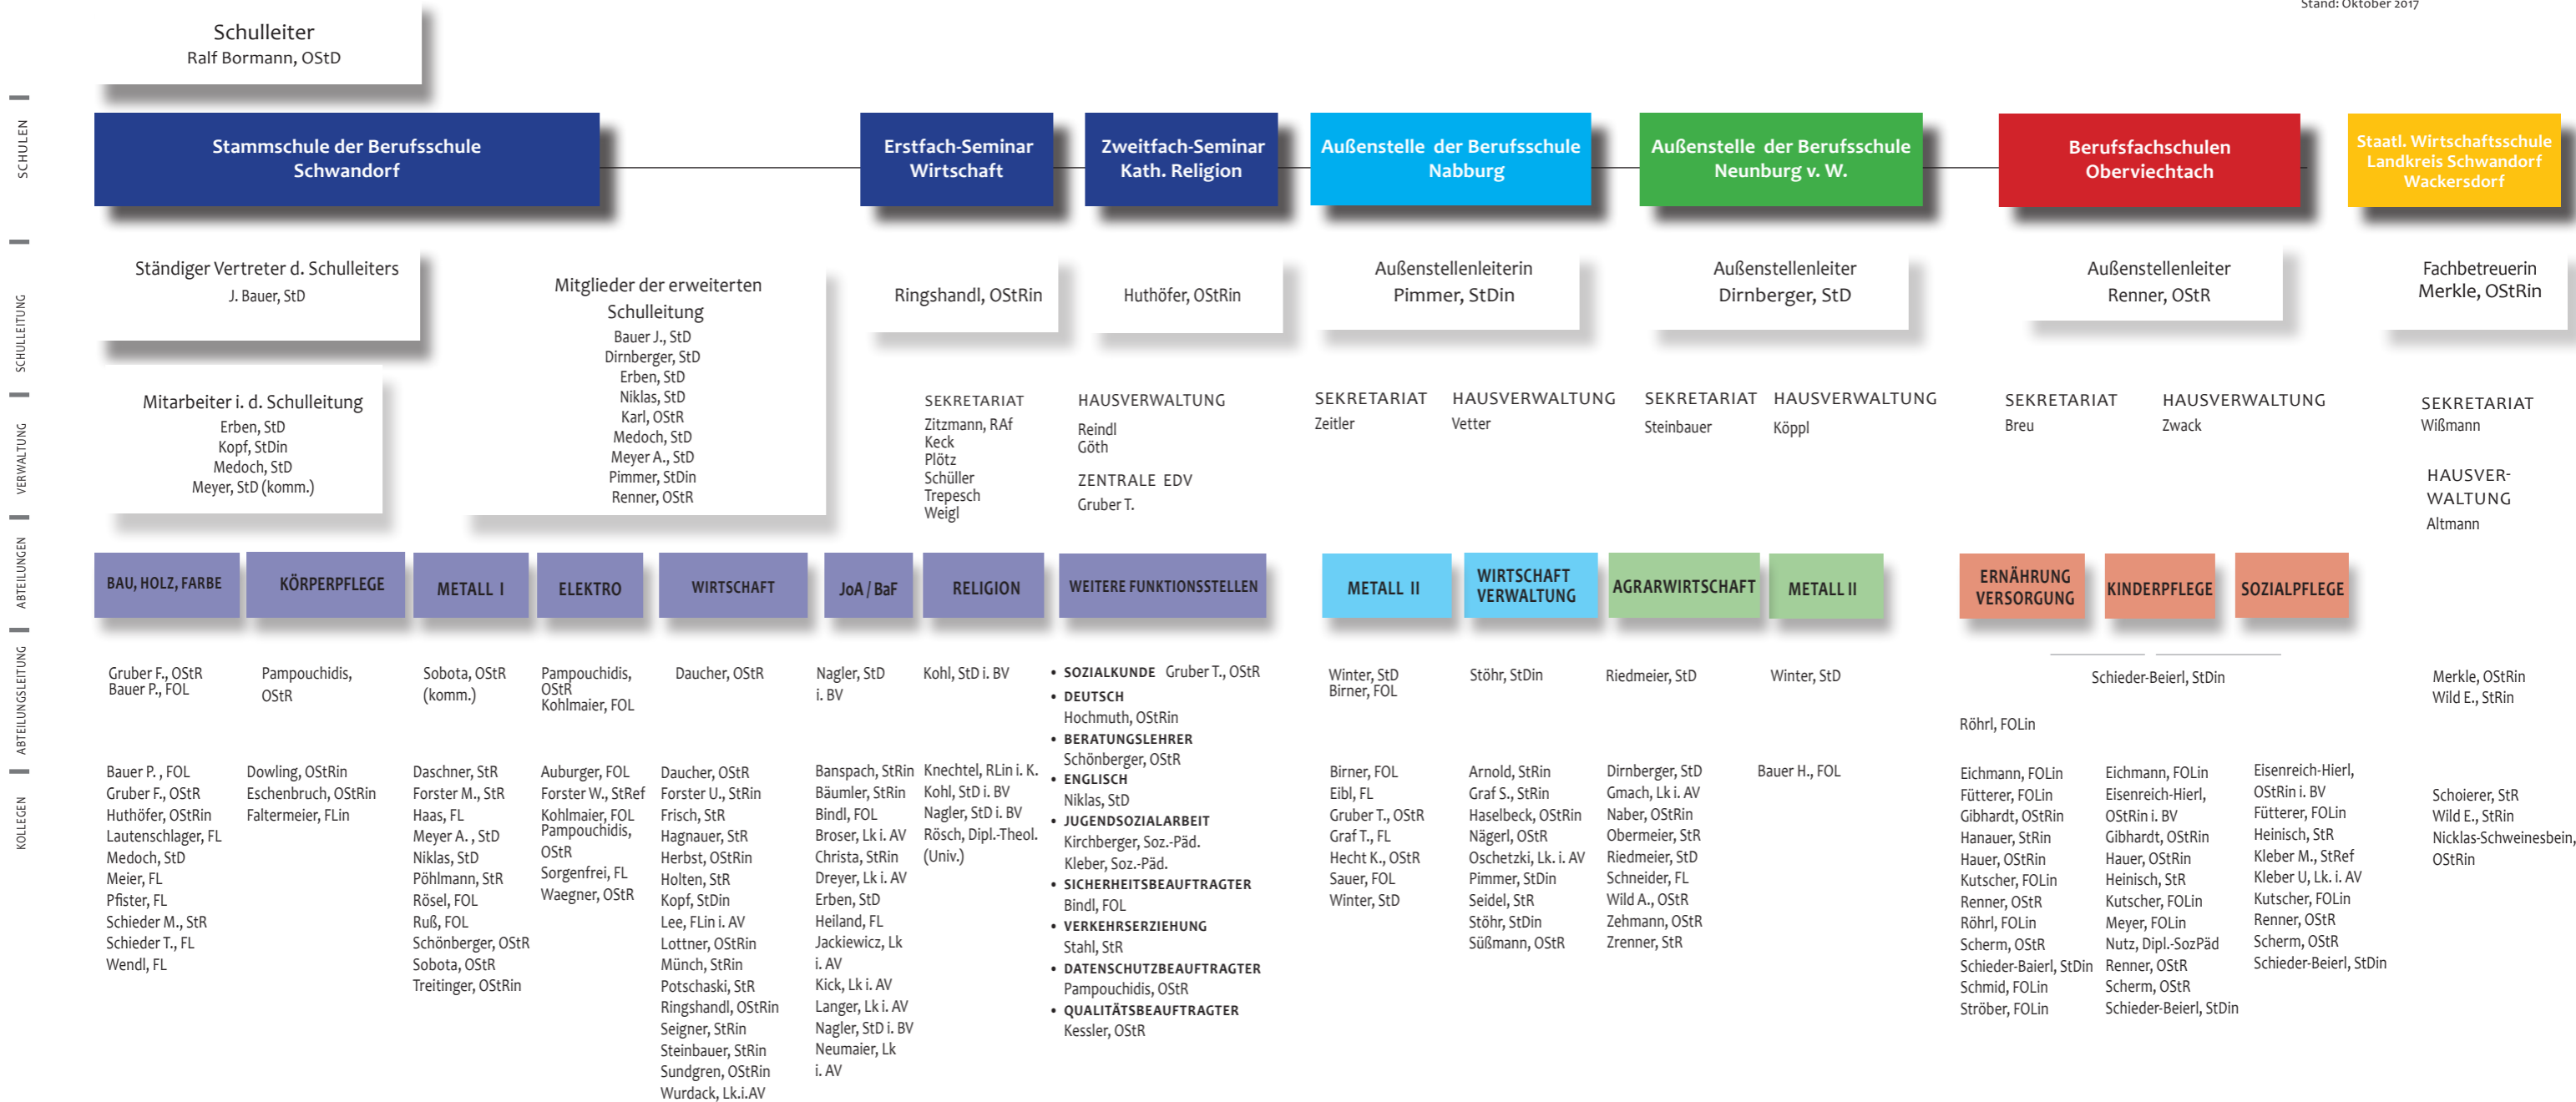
Stand: Oktober 2017

SCHULEN
SCHULLEITUNG
VERWALTUNG
ABTEILUNGEN
ABTEILUNGSLEITUNG
KOLLEGEN

Schulleiter
Ralf Bormann, OStD

Stammschule der Berufsschule Schwandorf

Erstfach-Seminar Wirtschaft

Zweitfach-Seminar Kath. Religion

Außenstelle der Berufsschule Nabburg

Außenstelle der Berufsschule Neunburg v. W.

Berufsfachschulen Oberviechtach

Staatl. Wirtschaftsschule Landkreis Schwandorf Wackersdorf

Ständiger Vertreter d. Schulleiters
J. Bauer, StD

Mitglieder der erweiterten Schulleitung
Bauer J., StD
Dirnberger, StD
Erben, StD
Niklas, StD
Karl, OStR
Medoch, StD
Meyer A., StD
Pimmer, StDin
Renner, OStR

Mitarbeiter i. d. Schulleitung
Erben, StD
Kopf, StDin
Medoch, StD
Meyer, StD (komm.)

Ringshandl, OStRin

Huthöfer, OStRin

Außenstellenleiterin
Pimmer, StDin

Außenstellenleiter
Dirnberger, StD

Außenstellenleiter
Renner, OStR

Fachbetreuerin
Merkle, OStRin

SEKRETARIAT
Zitzmann, RAf
Keck
Plötz
Schüller
Trepesch
Weigl

HAUSVERWALTUNG
Reindl
Göth

ZENTRALE EDV
Gruber T.

SEKRETARIAT
Zeitler

HAUSVERWALTUNG
Vetter

SEKRETARIAT
Steinbauer

HAUSVERWALTUNG
Köppl

SEKRETARIAT
Breu

HAUSVERWALTUNG
Zwack

SEKRETARIAT
Wißmann

HAUSVERWALTUNG
Altmann

BAU, HOLZ, FARBE
Gruber F., OStR
Bauer P., FOL

Bauer P., FOL
Gruber F., OStR
Huthöfer, OStRin
Lautenschlager, FL
Medoch, StD
Meier, FL
Pfister, FL
Schieder M., StR
Schieder T., FL
Wendl, FL

KÖRPERPFLEGE
Pampouchidis, OStR

Dowling, OStRin
Eschenbruch, OStRin
Faltermeier, FLin

METALL I
Sobota, OStR (komm.)

Daschner, StR
Forster M., StR
Haas, FL
Meyer A., StD
Niklas, StD
Pöhlmann, StR
Rösel, FOL
Ruß, FOL
Schönberger, OStR
Sobota, OStR
Treitinger, OStRin

ELEKTRO
Pampouchidis, OStR
Kohlmaier, FOL

Auburger, FOL
Forster W., StRef
Kohlmaier, FOL
Pampouchidis, OStR
Sorgenfrei, FL
Waegner, OStR

WIRTSCHAFT
Daucher, OStR

Daucher, OStR
Forster U., StRin
Frisch, StR
Hagnauer, StR
Herbst, OStRin
Holten, StR
Kopf, StDin
Lee, FLin i. AV
Lottner, OStRin
Münch, StRin
Potschaski, StR
Ringshandl, OStRin
Seigner, StRin
Steinbauer, StRin
Sundgren, OStRin
Wurdack, Lk.i.AV

JoA / BaF
Nagler, StD i. BV

Banspach, StRin
Bäumler, StRin
Bindl, FOL
Broser, Lk i. AV
Christa, StRin
Dreyer, Lk i. AV
Erben, StD
Heiland, FL
Jackiewicz, Lk i. AV
Kick, Lk i. AV
Langer, Lk i. AV
Nagler, StD i. BV
Neumaier, Lk i. AV

RELIGION
Kohl, StD i. BV

Knechtel, RLin i. K.
Kohl, StD i. BV
Nagler, StD i. BV
Rösch, Dipl.-Theol. (Univ.)

WEITERE FUNKTIONSSTELLEN
• SOZIALKUNDE Gruber T., OStR
• DEUTSCH
Hochmuth, OStRin
• BERATUNGSLEHRER
Schönberger, OStR
• ENGLISCH
Niklas, StD
• JUGENDSOZIALARBEIT
Kirchberger, Soz.-Päd.
Kleber, Soz.-Päd.
• SICHERHEITSBEAUFTRAGTER
Bindl, FOL
• VERKEHRSERZIEHUNG
Stahl, StR
• DATENSCHUTZBEAUFTRAGTER
Pampouchidis, OStR
• QUALITÄTSBEAUFTRAGTER
Kessler, OStR

METALL II
Winter, StD
Birner, FOL

Birner, FOL
Eibl, FL
Gruber T., OStR
Graf T., FL
Hecht K., OStR
Sauer, FOL
Winter, StD

WIRTSCHAFT VERWALTUNG
Stöhr, StDin

Arnold, StRin
Graf S., StRin
Haselbeck, OStRin
Nägerl, OStR
Oschetzki, Lk. i. AV
Pimmer, StDin
Seidel, StR
Stöhr, StDin
Süßmann, OStR

AGRARWIRTSCHAFT
Riedmeier, StD

Dirnberger, StD
Gmach, Lk i. AV
Naber, OStRin
Obermeier, StR
Riedmeier, StD
Schneider, FL
Wild A., OStR
Zehmann, OStR
Zrenner, StR

METALL II
Winter, StD

Bauer H., FOL

ERNÄHRUNG VERSORGUNG
Röhrl, FOLin

Eichmann, FOLin
Fütterer, FOLin
Gibhardt, OStRin
Hanauer, StRin
Hauer, OStRin
Kutscher, FOLin
Renner, OStR
Röhrl, FOLin
Scherm, OStR
Schieder-Baierl, StDin
Schmid, FOLin
Ströber, FOLin

KINDERPFLEGE
Schieder-Beierl, StDin

Eichmann, FOLin
Eisenreich-Hierl, OStRin i. BV
Gibhardt, OStRin
Hauer, OStRin
Heinisch, StR
Kutscher, FOLin
Meyer, FOLin
Nutz, Dipl.-SozPäd
Renner, OStR
Scherm, OStR
Schieder-Beierl, StDin

SOZIALPFLEGE
Eisenreich-Hierl, OStRin i. BV
Fütterer, FOLin
Heinisch, StR
Kleber M., StRef
Kleber U, Lk. i. AV
Kutscher, FOLin
Renner, OStR
Scherm, OStR
Schieder-Beierl, StDin

Merkle, OStRin
Wild E., StRin

Schoierer, StR
Wild E., StRin
Nicklas-Schweinesbein, OStRin